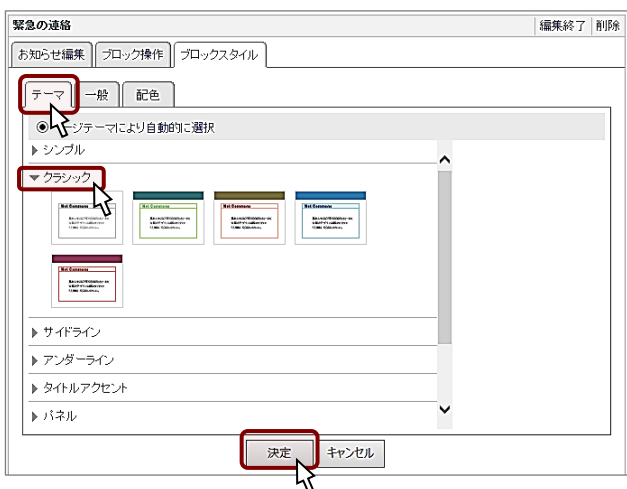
緊急の連絡

編集終了 | 削除

お知らせ編集 | ブロック操作 | ブロックスタイル

テーマ | 一般 | 配色

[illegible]ジテーマにより自動的に選択

▶ シンプル

▼ クラシック

Net Commons

Net Commons

Net Commons

Net Commons

Net Commons

▶ サイドライン

▶ アンダーライン

▶ タイトルアクセント

▶ パネル

決定 | キャンセル